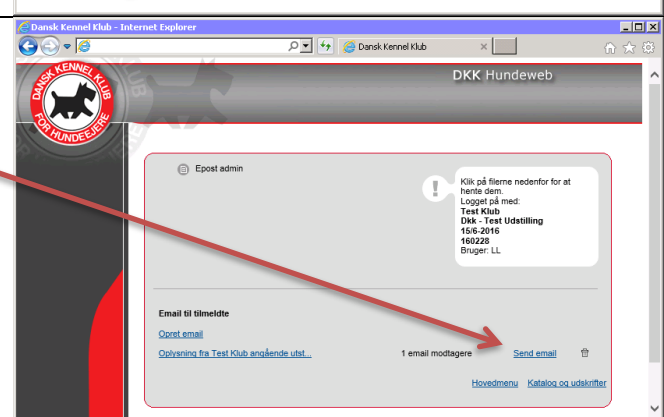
Dansk Kennel Klub - Internet Explorer

Dansk Kennel Klub

DANSK KENNEL KLUB FOR HUNDEEJERE

DKK Hundeweb

Epost admin

Klik på filerne nedenfor for at hente dem.
Logget på med:
**Test Klub**
**Dkk - Test Udstilling**
**15/6-2016**
**160228**
Bruger: LL

**Email til tilmeldte**

Opret email

Oplysning fra Test Klub angående udst... 1 email modtagere Send email

Hovedmenu Katalog og udskrifter